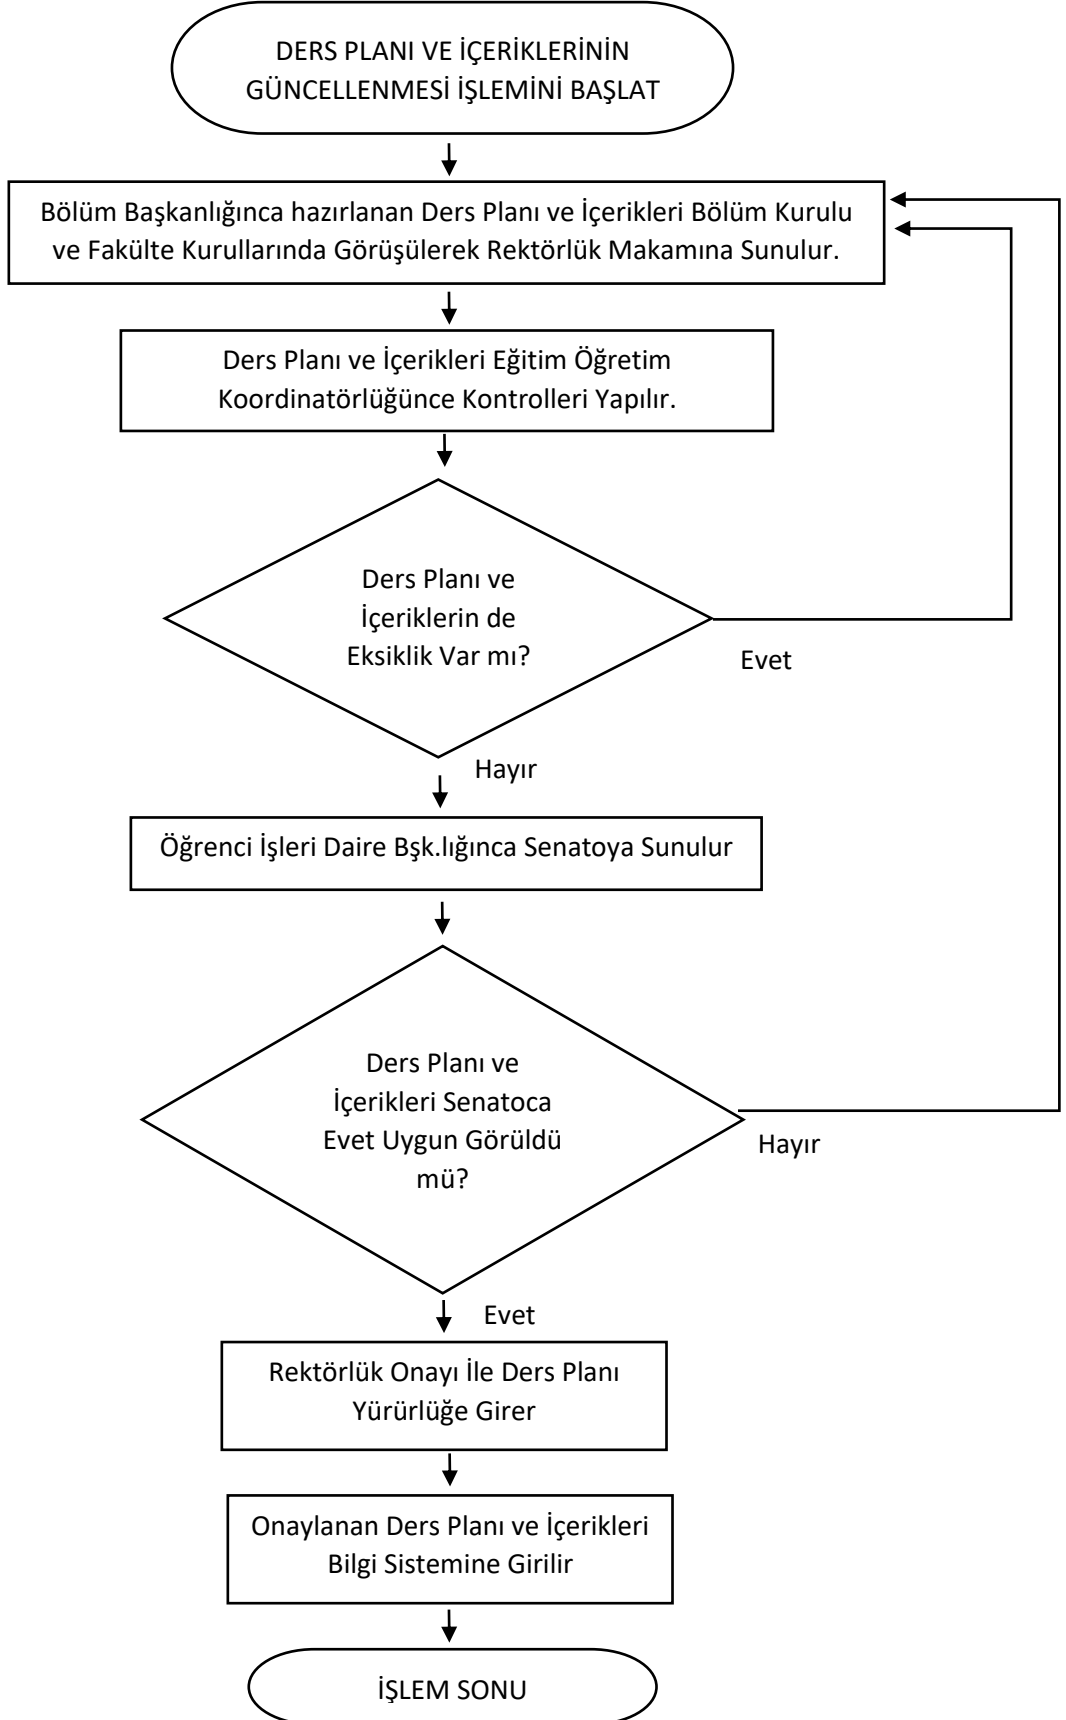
DERS PLANI VE İÇERİKLERİNİN GÜNCELLENMESİ İŞLEMİNİ BAŞLAT

Bölüm Başkanlığınca hazırlanan Ders Planı ve İçerikleri Bölüm Kurulu ve Fakülte Kurullarında Görüşülerek Rektörlük Makamına Sunulur.

Ders Planı ve İçerikleri Eğitim Öğretim Koordinatörlüğünce Kontrolleri Yapılır.

Ders Planı ve İçeriklerin de Eksiklik Var mı?

Evet

Hayır

Öğrenci İşleri Daire Bşk.lığınca Senatoya Sunulur

Ders Planı ve İçerikleri Senatoca Evet Uygun Görüldü mü?

Hayır

Evet

Rektörlük Onayı İle Ders Planı Yürürlüğe Girer

Onaylanan Ders Planı ve İçerikleri Bilgi Sistemine Girilir

İŞLEM SONU